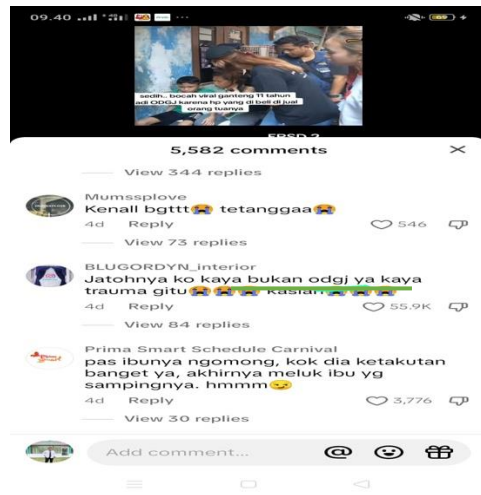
09.40

sedih.. bocah viral ganteng 11 tahun adi ODGJ karena hp yang di beli di jual orang tuanya

EPSD 2

5,582 comments

View 344 replies

Mumssplove
Kenall bgttt😭 tetanggaa😭
4d Reply 546

View 73 replies

BLUGORDYN_interior
Jatohnya ko kaya bukan odgj ya kaya trauma gitu😭😭😭 kasian😭😭😭
4d Reply 55.9K

View 84 replies

Prima Smart Schedule Carnival
pas ibunya ngomong, kok dia ketakutan banget ya, akhirnya meluk ibu yg sampingnya. hmmm😏
4d Reply 3,776

View 30 replies

Add comment...